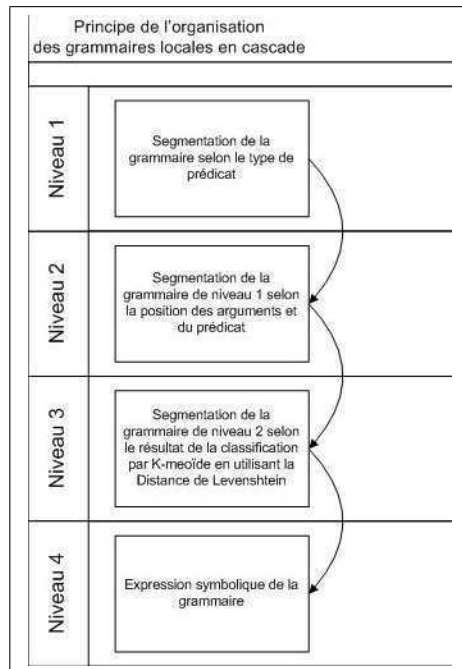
Principe de l'organisation des grammaires locales en cascade

Niveau 1

Segmentation de la grammaire selon le type de prédicat

Niveau 2

Segmentation de la grammaire de niveau 1 selon la position des arguments et du prédicat

Niveau 3

Segmentation de la grammaire de niveau 2 selon le résultat de la classification par K-meoïde en utilisant la Distance de Levenshtein

Niveau 4

Expression symbolique de la grammaire